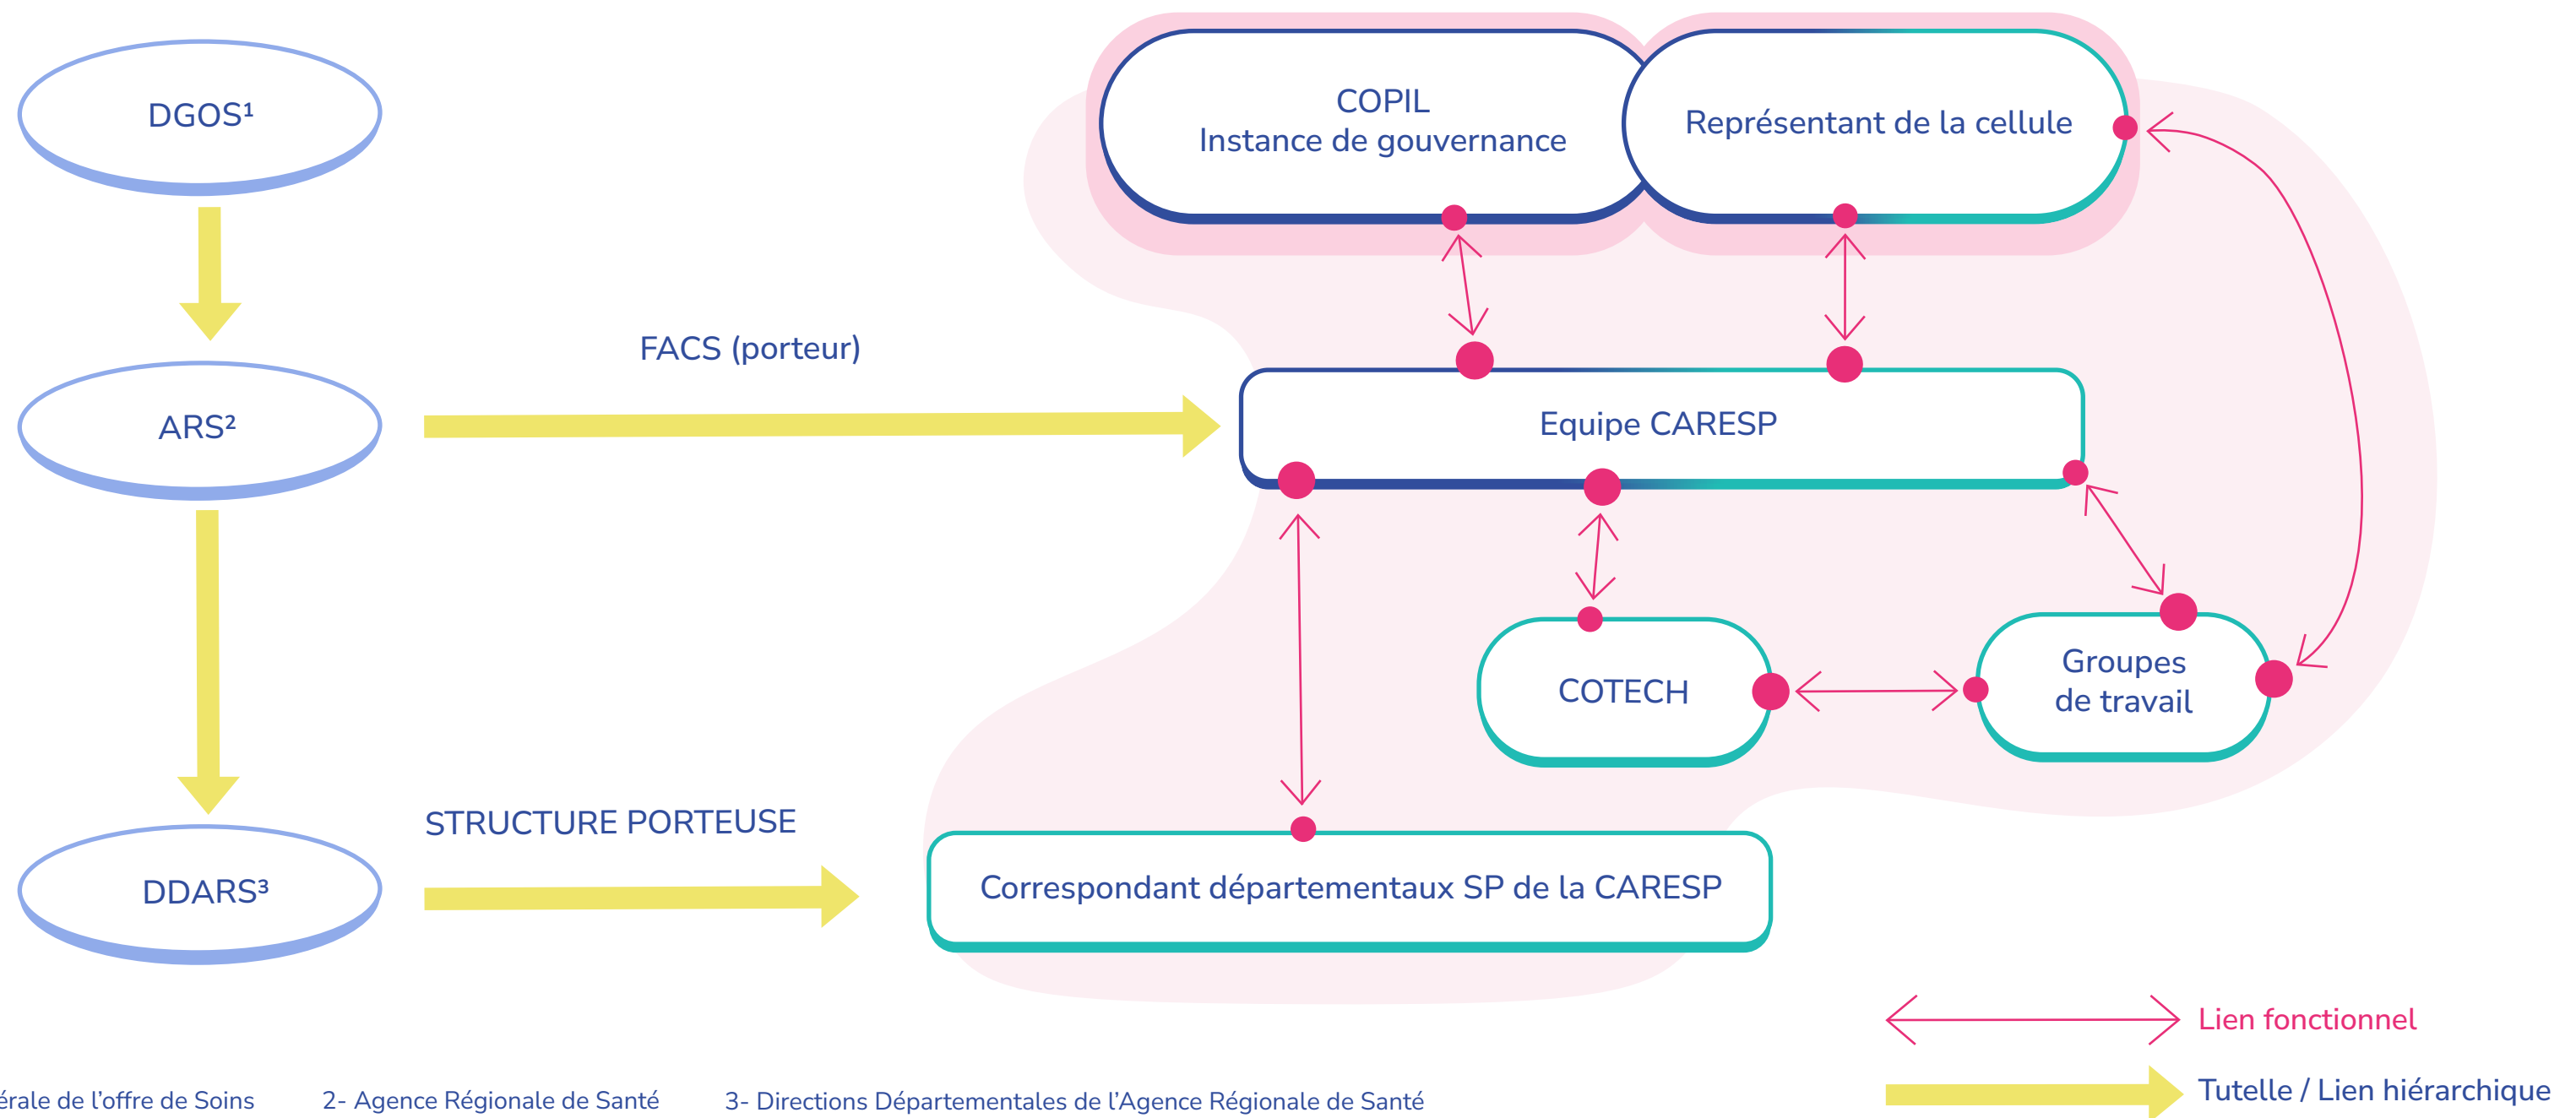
DGOS¹

ARS²

DDARS³

FACS (porteur)

STRUCTURE PORTEUSE

COPIL
Instance de gouvernance

Représentant de la cellule

Equipe CARESP

COTECH

Groupes de travail

Correspondant départementaux SP de la CARESP

Lien fonctionnel

Tutelle / Lien hiérarchique

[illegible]érale de l'offre de Soins 2- Agence Régionale de Santé 3- Directions Départementales de l'Agence Régionale de Santé